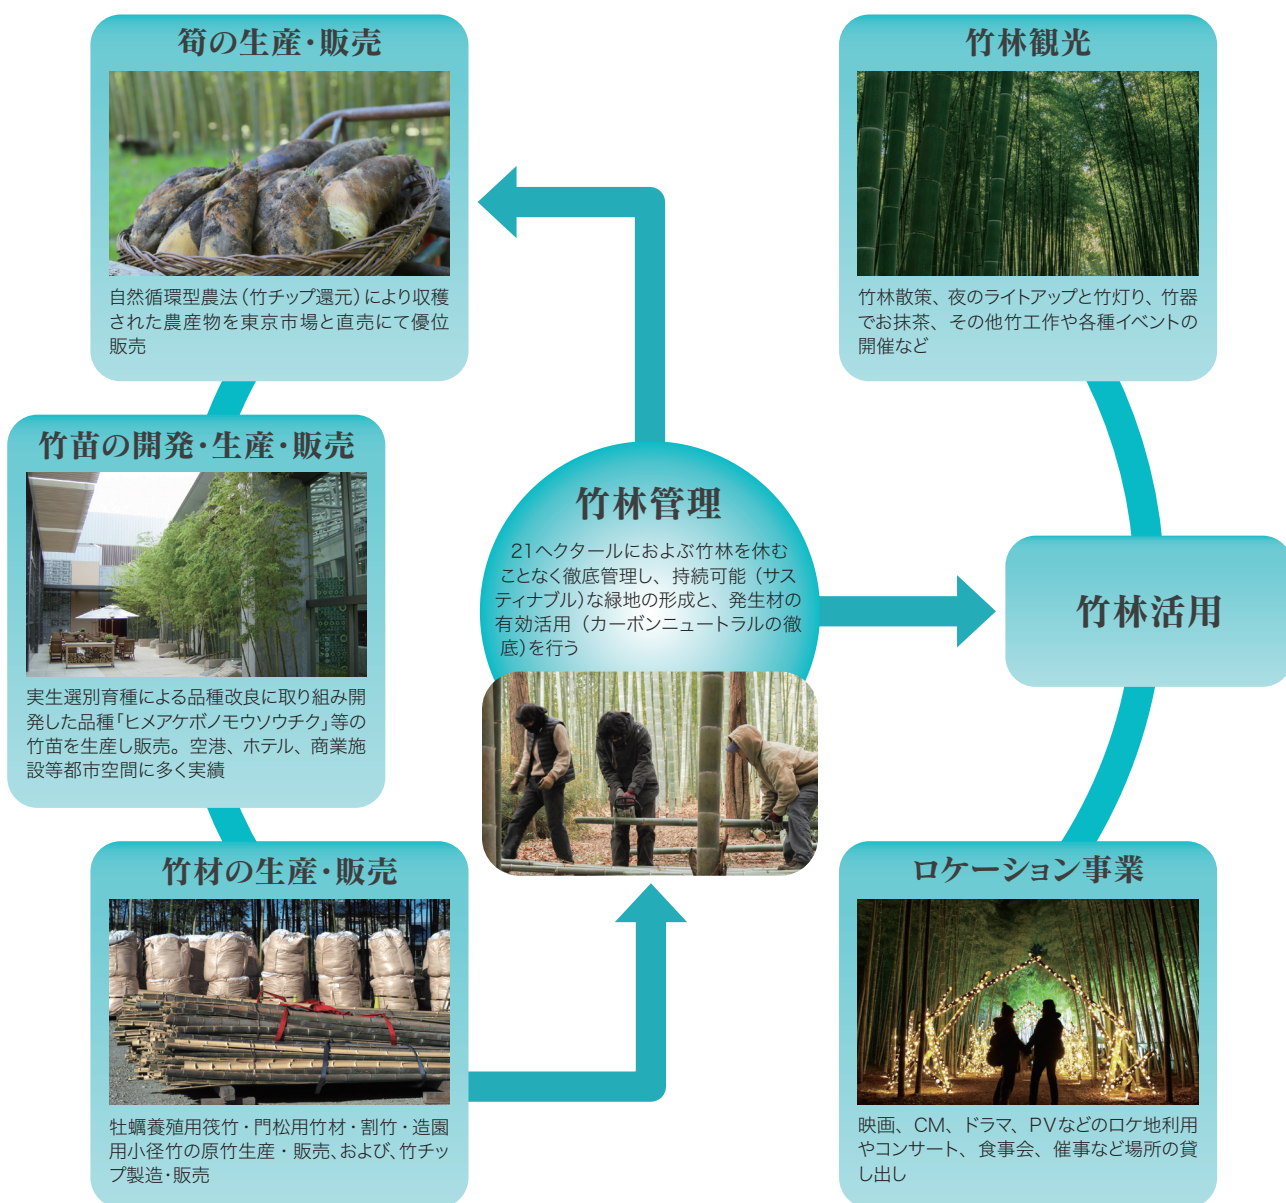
筍の生産・販売

自然循環型農法（竹チップ還元）により収穫された農産物を東京市場と直売にて優位販売

竹林観光

竹林散策、夜のライトアップと竹灯り、竹器でお抹茶、その他竹工作や各種イベントの開催など

竹苗の開発・生産・販売

実生選別育種による品種改良に取り組み開発した品種「ヒメアケボノモウソウチク」等の竹苗を生産し販売。空港、ホテル、商業施設等都市空間に多く実績

竹林管理

21ヘクタールにおよぶ竹林を休むことなく徹底管理し、持続可能（サスティナブル）な緑地の形成と、発生材の有効活用（カーボンニュートラルの徹底）を行う

竹林活用

竹材の生産・販売

牡蠣養殖用筏竹・門松用竹材・割竹・造園用小径竹の原竹生産・販売、および、竹チップ製造・販売

ロケーション事業

映画、CM、ドラマ、PVなどのロケ地利用やコンサート、食事会、催事など場所の貸し出し